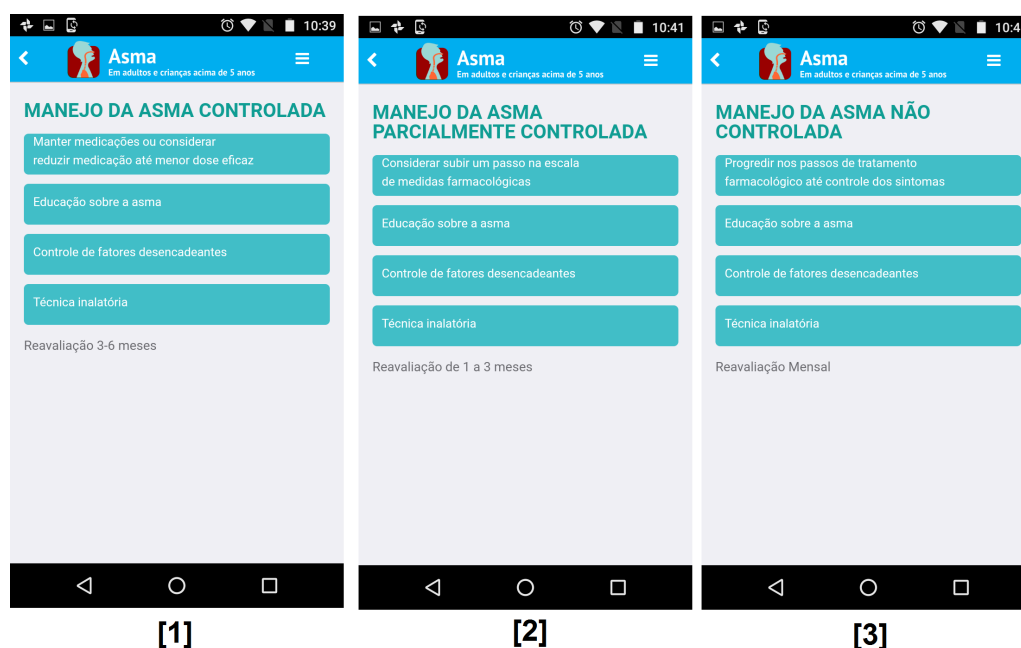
10:39

Asma
Em adultos e crianças acima de 5 anos

MANEJO DA ASMA CONTROLADA

Manter medicações ou considerar reduzir medicação até menor dose eficaz

Educação sobre a asma

Controle de fatores desencadeantes

Técnica inalatória

Reavaliação 3-6 meses

[1]

10:41

Asma
Em adultos e crianças acima de 5 anos

MANEJO DA ASMA PARCIALMENTE CONTROLADA

Considerar subir um passo na escala de medidas farmacológicas

Educação sobre a asma

Controle de fatores desencadeantes

Técnica inalatória

Reavaliação de 1 a 3 meses

[2]

10:4

Asma
Em adultos e crianças acima de 5 anos

MANEJO DA ASMA NÃO CONTROLADA

Progredir nos passos de tratamento farmacológico até controle dos sintomas

Educação sobre a asma

Controle de fatores desencadeantes

Técnica inalatória

Reavaliação Mensal

[3]